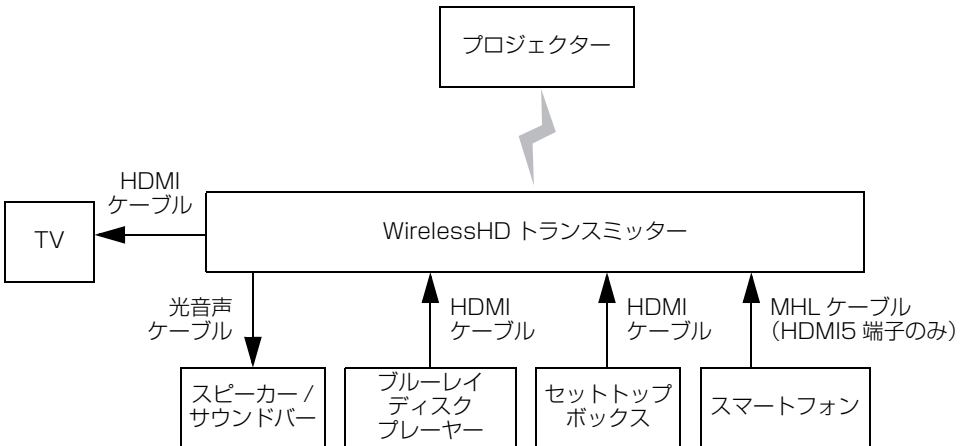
プロジェクター

HDMI
ケーブル

TV

WirelessHD トランスミッター

光音声
ケーブル

HDMI
ケーブル

HDMI
ケーブル

MHL ケーブル
（HDMI5 端子のみ）

スピーカー /
サウンドバー

ブルーレイ
ディスク
プレーヤー

セットトップ
ボックス

スマートフォン